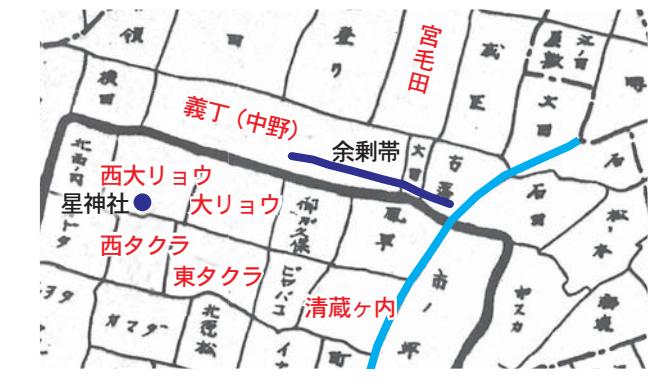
宮毛田
義丁（中野）
余剰帯
西大リョウ
星神社
大リョウ
西タクラ
東タクラ
清蔵ヶ内
領
面
樹
面
蔵
巨
江目
屋敷
文
面
石
石
松本
大面
古屋
北面内
ヤトタ
御ヶ久保
風早
市ノ坪
ビワバコ
北荒松
カマタ
ヤスカ
イ
町
ソタ
面
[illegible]